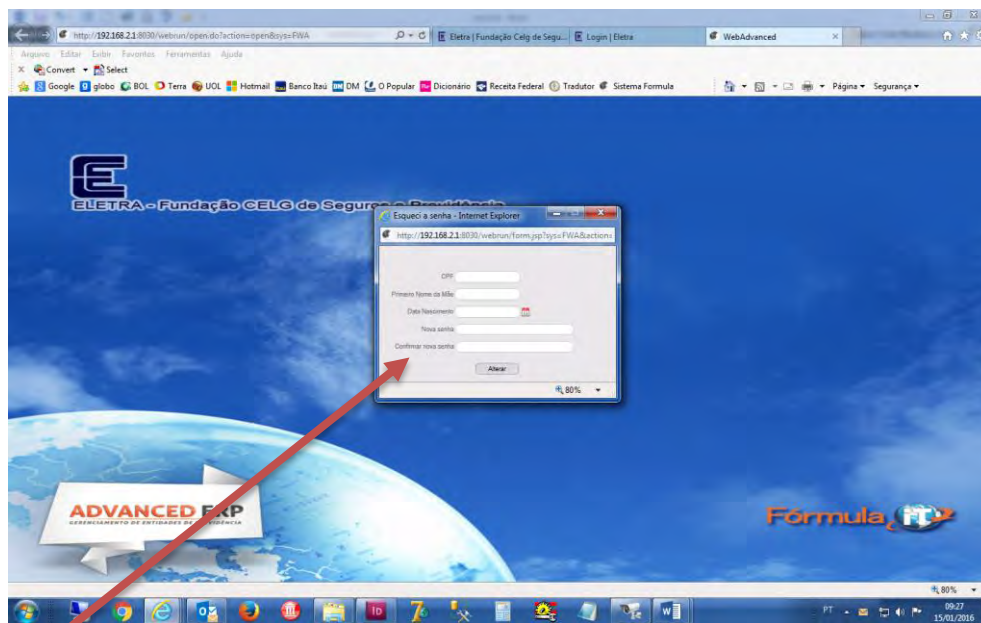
http://192.168.2.1:8030/webrun/open.do?action=open&sys=FWA

Eletra | Fundação Celg de Segu...

Login | Eletra

WebAdvanced

Arquivo Editar Exibir Favoritos Ferramentas Ajuda

Convert Select

Google globo BOL Terra UOL Hotmail Banco Itaú DM O Popular Dicionário Receita Federal Tradutor Sistema Formula

Página Segurança

ELETRA - Fundação CELG de Seguro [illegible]

Esqueci a senha - Internet Explorer

http://192.168.2.1:8030/webrun/form.jsp?sys=FWA&action

CPF

Primeiro Nome da Mãe

Data Nascimento

Nova senha

Confirmar nova senha

Alterar

80%

ADVANCED ERP

GERENCIAMENTO DE ENTIDADES DE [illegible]VIDÊNCIA

Fórmula IT

80%

PT

09:27
15/01/2016